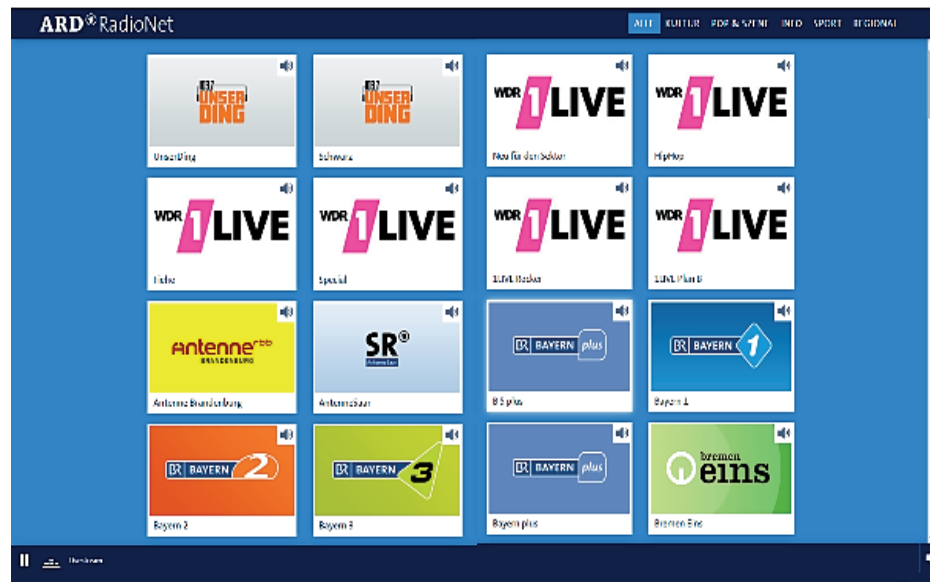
ARD RadioNet

ALLE KULTUR POP & SZENE INFO SPORT REGIONAL

UNSER DING
UnserDing

UNSER DING
Schwarz

WDR 1LIVE
Neu für den Sektor

WDR 1LIVE
HipHop

WDR 1LIVE
Fiehe

WDR 1LIVE
Special

WDR 1LIVE
1LIVE Rocker

WDR 1LIVE
1LIVE Plan B

Antenne BRANDENBURG
Antenne Brandenburg

SR
AntenneSaar

BR BAYERN plus
B 5 plus

BR BAYERN 1
Bayern 1

BR BAYERN 2
Bayern 2

BR BAYERN 3
Bayern 3

BR BAYERN plus
Bayern plus

bremen eins
Bremen Eins

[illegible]